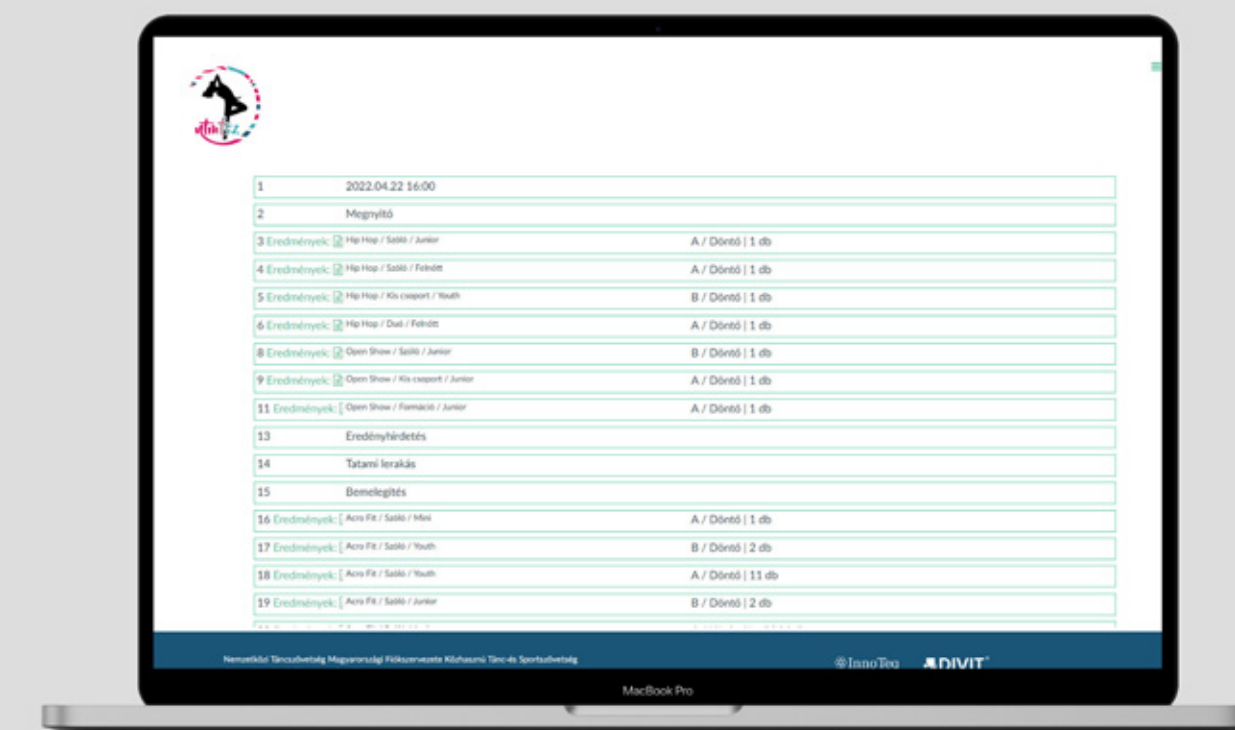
| 1 | 2022.04.22 16:00 | |
|---|---|---|
| 2 | Megnyitó | |
| 3 Eredmények: | Hip Hop / Szóló / Junior | A / Döntő \| 1 db |
| 4 Eredmények: | Hip Hop / Szóló / Felnőtt | A / Döntő \| 1 db |
| 5 Eredmények: | Hip Hop / Kis csoport / Youth | B / Döntő \| 1 db |
| 6 Eredmények: | Hip Hop / Duó / Felnőtt | A / Döntő \| 1 db |
| 8 Eredmények: | Open Show / Szóló / Junior | B / Döntő \| 1 db |
| 9 Eredmények: | Open Show / Kis csoport / Junior | A / Döntő \| 1 db |
| 11 Eredmények: | Open Show / Formáció / Junior | A / Döntő \| 1 db |
| 13 | Eredményhirdetés | |
| 14 | Tatami lerakás | |
| 15 | Bemelegítés | |
| 16 Eredmények: | Acro Fit / Szóló / Mini | A / Döntő \| 1 db |
| 17 Eredmények: | Acro Fit / Szóló / Youth | B / Döntő \| 2 db |
| 18 Eredmények: | Acro Fit / Szóló / Youth | A / Döntő \| 11 db |
| 19 Eredmények: | Acro Fit / Szóló / Junior | B / Döntő \| 2 db |

Nemzetközi Táncszövetség Magyarországi Fiókszervezete Közhasznú Tánc-és Sportszövetség

InnoTeq DIVIT

MacBook Pro